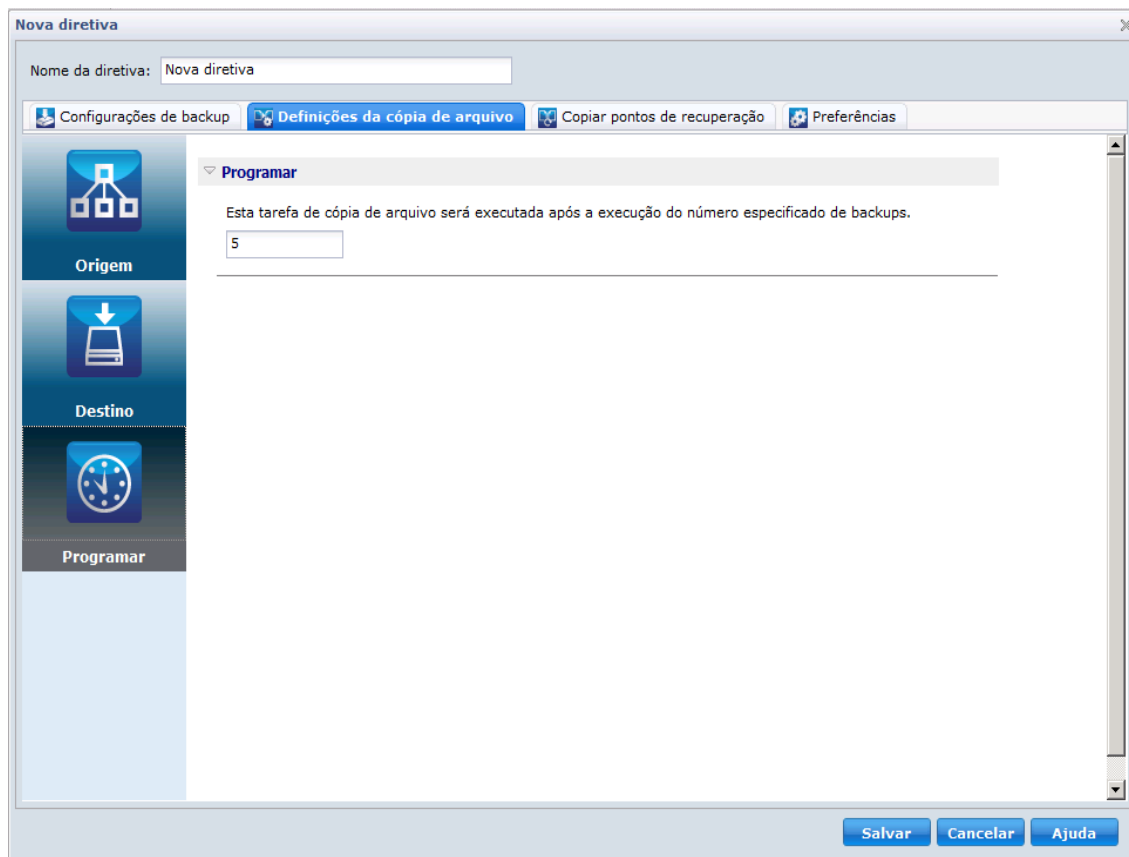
Nova diretiva

Nome da diretiva: Nova diretiva

Configurações de backup | Definições da cópia de arquivo | Copiar pontos de recuperação | Preferências

Origem

Destino

Programar

Programar

Esta tarefa de cópia de arquivo será executada após a execução do número especificado de backups.

5

Salvar Cancelar Ajuda